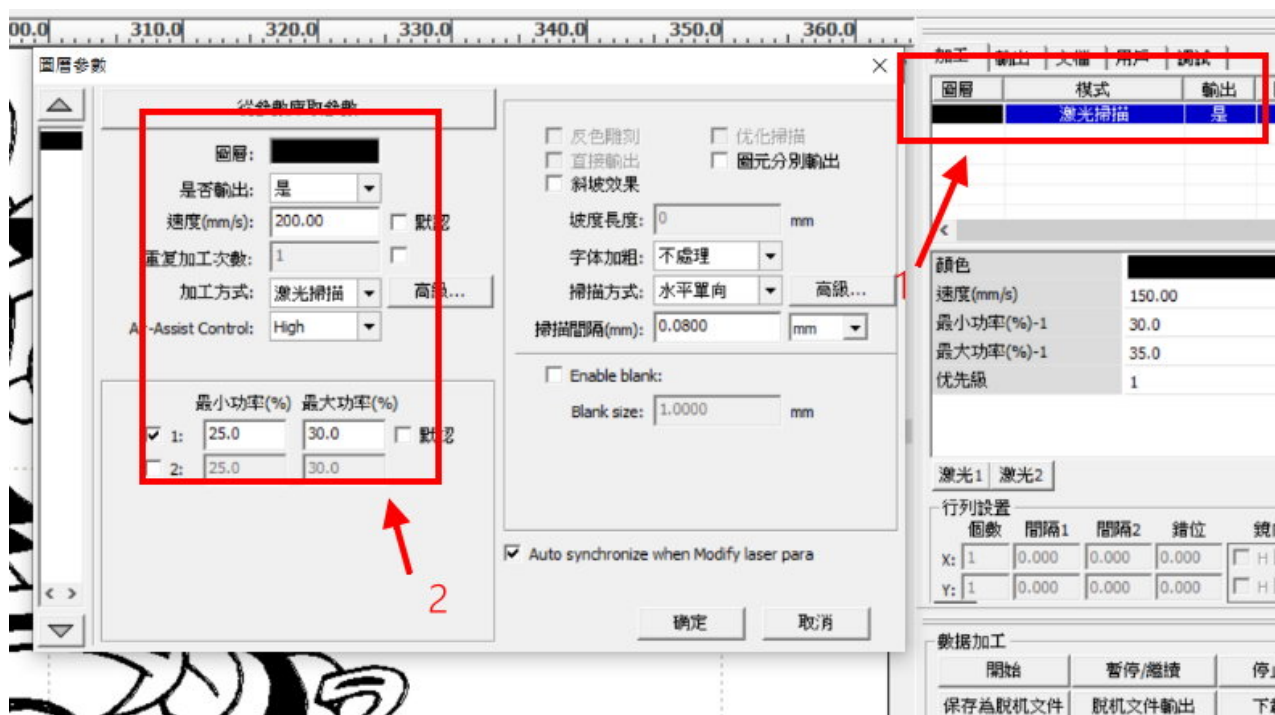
00.0 310.0 320.0 330.0 340.0 350.0 360.0

圖層參數 ×

從參數庫取參數

圖層:
是否輸出: 是
速度(mm/s): 200.00 默認
重复加工次數: 1
加工方式: 激光掃描 高級...
Air-Assist Control: High

最小功率(%) 最大功率(%)
1: 25.0 30.0 默認
2: 25.0 30.0

反色雕刻 优化掃描
直接輸出 圖元分別輸出
斜坡效果
坡度長度: 0 mm
字体加粗: 不處理
掃描方式: 水平單向 高級...
掃描間隔(mm): 0.0800 mm

Enable blank:
Blank size: 1.0000 mm

Auto synchronize when Modify laser para

确定 取消

1

2

加工 輸出 文檔 用戶 調試

| 圖層 | 模式 | 輸出 |
|---|---|---|
| | 激光掃描 | 是 |

| 顏色 | |
|---|---|
| 速度(mm/s) | 150.00 |
| 最小功率(%)-1 | 30.0 |
| 最大功率(%)-1 | 35.0 |
| 优先級 | 1 |

激光1 激光2

行列設置
個數 間隔1 間隔2 錯位 鏡
X: 1 0.000 0.000 0.000 H
Y: 1 0.000 0.000 0.000 H

數据加工
開始 暫停/繼續 停
保存為脫机文件 脫机文件輸出 下